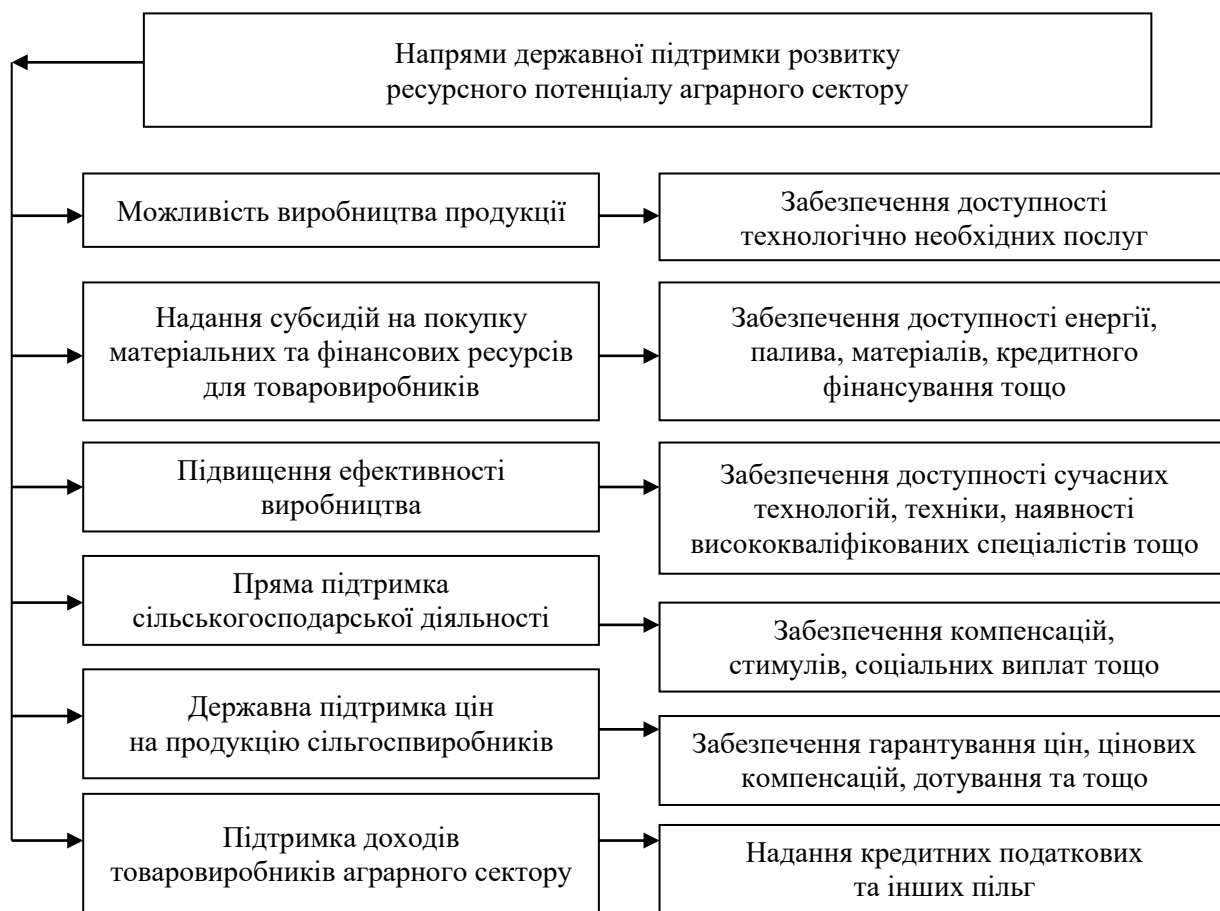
Напрями державної підтримки розвитку ресурсного потенціалу аграрного сектору

Можливість виробництва продукції

Забезпечення доступності технологічно необхідних послуг

Надання субсидій на покупку матеріальних та фінансових ресурсів для товаровиробників

Забезпечення доступності енергії, палива, матеріалів, кредитного фінансування тощо

Підвищення ефективності виробництва

Забезпечення доступності сучасних технологій, техніки, наявності висококваліфікованих спеціалістів тощо

Пряма підтримка сільськогосподарської діяльності

Забезпечення компенсацій, стимулів, соціальних виплат тощо

Державна підтримка цін на продукцію сільгоспвиробників

Забезпечення гарантування цін, цінових компенсацій, дотування та тощо

Підтримка доходів товаровиробників аграрного сектору

Надання кредитних податкових та інших пільг